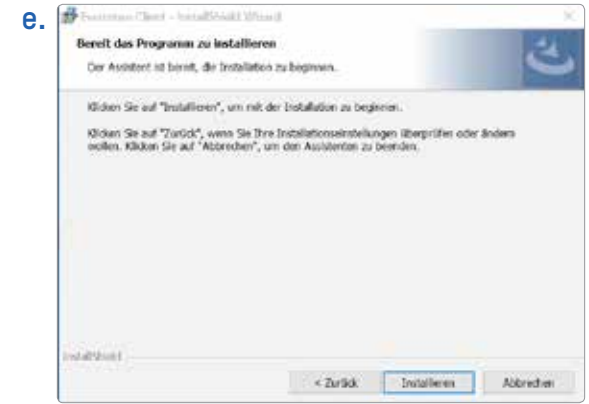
e.

Evolution Client - InstallShield Wizard

Bereit das Programm zu installieren

Der Assistent ist bereit, die Installation zu beginnen.

Klicken Sie auf "Installieren", um mit der Installation zu beginnen.

Klicken Sie auf "Zurück", wenn Sie Ihre Installationseinstellungen überprüfen oder ändern wollen. Klicken Sie auf "Abbrechen", um den Assistenten zu beenden.

InstallShield

< Zurück | Installieren | Abbrechen